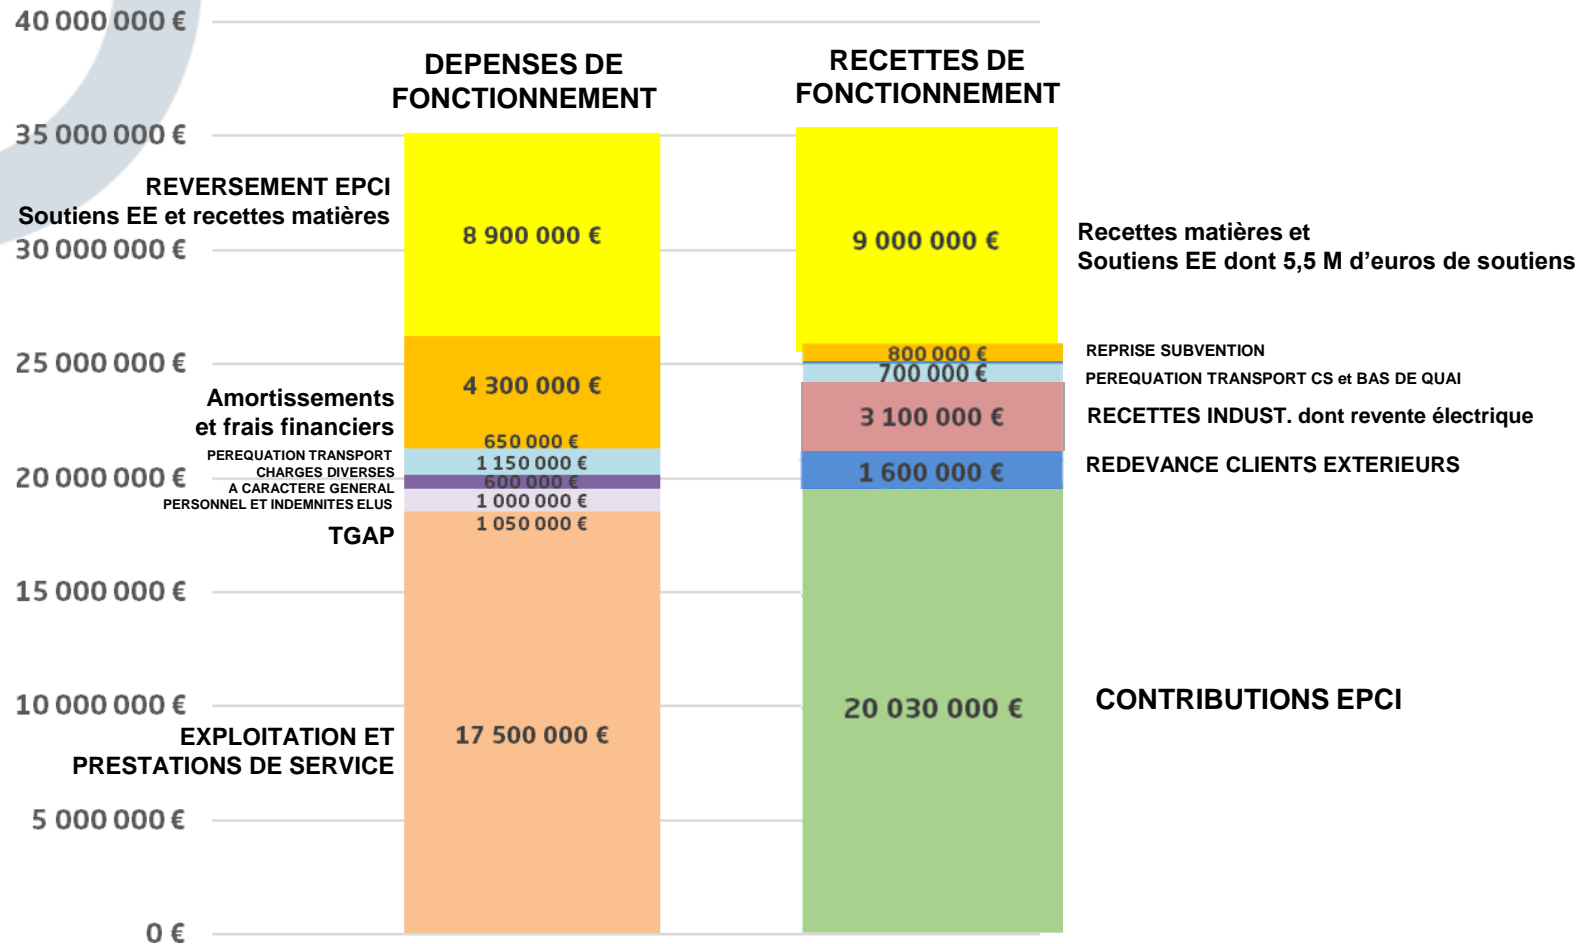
40 000 000 €

DEPENSES DE FONCTIONNEMENT

RECETTES DE FONCTIONNEMENT

35 000 000 €

REVERSEMENT EPCI
Soutiens EE et recettes matières

30 000 000 €

8 900 000 €

9 000 000 €

Recettes matières et
Soutiens EE dont 5,5 M d'euros de soutiens

25 000 000 €

800 000 €
REPRISE SUBVENTION
700 000 €
PEREQUATION TRANSPORT CS et BAS DE QUAI

Amortissements et frais financiers

4 300 000 €

3 100 000 €
RECETTES INDUST. dont revente électrique

650 000 €
PEREQUATION TRANSPORT
1 150 000 €
CHARGES DIVERSES
A CARACTERE GENERAL
600 000 €
PERSONNEL ET INDEMNITES ELUS
1 000 000 €
TGAP
1 050 000 €

20 000 000 €

1 600 000 €
REDEVANCE CLIENTS EXTERIEURS

15 000 000 €

10 000 000 €

20 030 000 €
CONTRIBUTIONS EPCI

EXPLOITATION ET PRESTATIONS DE SERVICE

17 500 000 €

5 000 000 €

0 €